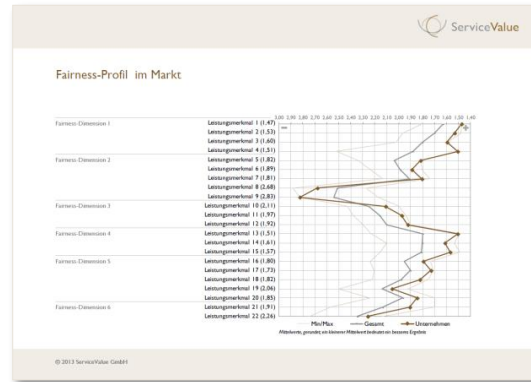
ServiceValue

Fairness-Profil im Markt

3,00 2,90 2,80 2,70 2,60 2,50 2,40 2,30 2,20 2,10 2,00 1,90 1,80 1,70 1,60 1,50 1,40

Fairness-Dimension 1
Leistungsmerkmal 1 (1.47)
Leistungsmerkmal 2 (1.53)
Leistungsmerkmal 3 (1.60)
Leistungsmerkmal 4 (1.51)

Fairness-Dimension 2
Leistungsmerkmal 5 (1.82)
Leistungsmerkmal 6 (1.89)
Leistungsmerkmal 7 (1.81)
Leistungsmerkmal 8 (2.68)
Leistungsmerkmal 9 (2.83)

Fairness-Dimension 3
Leistungsmerkmal 10 (2.11)
Leistungsmerkmal 11 (1.97)
Leistungsmerkmal 12 (1.92)

Fairness-Dimension 4
Leistungsmerkmal 13 (1.51)
Leistungsmerkmal 14 (1.61)
Leistungsmerkmal 15 (1.57)

Fairness-Dimension 5
Leistungsmerkmal 16 (1.80)
Leistungsmerkmal 17 (1.73)
Leistungsmerkmal 18 (1.82)
Leistungsmerkmal 19 (2.06)
Leistungsmerkmal 20 (1.85)

Fairness-Dimension 6
Leistungsmerkmal 21 (1.91)
Leistungsmerkmal 22 (2.26)

Min/Max — Gesamt — Unternehmen
Mittelwerte, gerundet; ein kleinerer Mittelwert bedeutet ein besseres Ergebnis

© 2013 ServiceValue GmbH